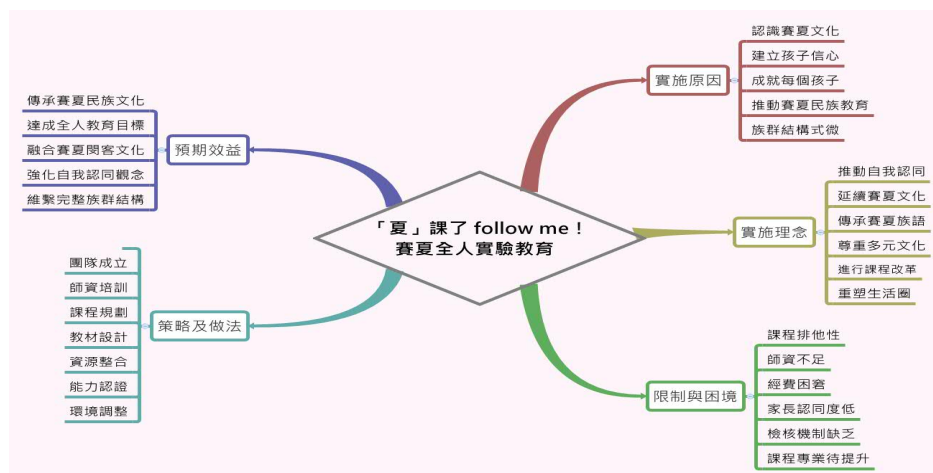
「夏」課了 follow me！
賽夏全人實驗教育

實施原因
認識賽夏文化
建立孩子信心
成就每個孩子
推動賽夏民族教育
族群結構式微

實施理念
推動自我認同
延續賽夏文化
傳承賽夏族語
尊重多元文化
進行課程改革
重塑生活圈

限制與困境
課程排他性
師資不足
經費困窘
家長認同度低
檢核機制缺乏
課程專業待提升

預期效益
傳承賽夏民族文化
達成全人教育目標
融合賽夏閩客文化
強化自我認同觀念
維繫完整族群結構

策略及做法
團隊成立
師資培訓
課程規劃
教材設計
資源整合
能力認證
環境調整